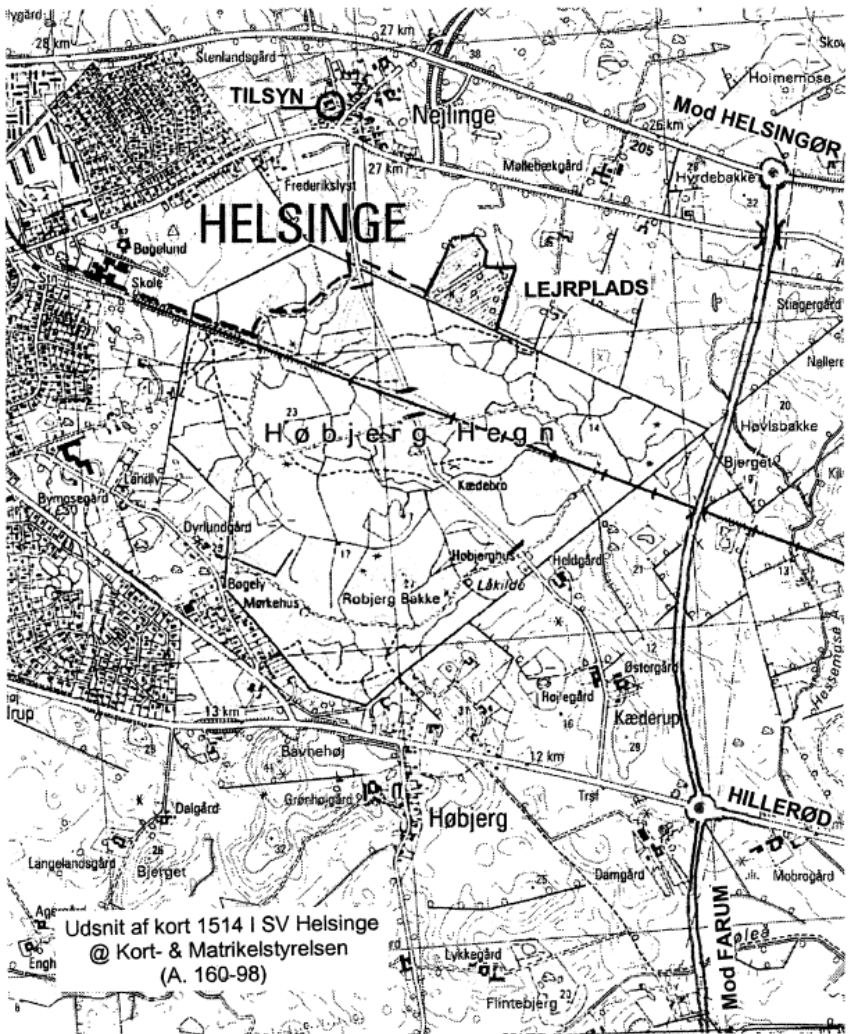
Hygård
28 km
27 km
Stenlandsgård
38
Skov
Holmemose
TILSYN
Nejlinge
Mod HELSINGØR
26 km
205
Møllebækgård
Hyrdebakke
27 km
Frederikslyst
32
HELSINGE
Bøgelund
Skole
LEJRPLADS
Stagergård
Nellere
23
20
Høvlsbakke
Høbjerg Hegn
14
Bjerget
Kædebro
Landly
Bymosegård
Dyrlundgård
Høbjerghus
Heldgård
21
13
17
Bøgely
Møtehus
Robjerg Bakke
Låkilde
Hessemose
12
Østergård
Højegård
Kæderup
Irup
13 km
16
28
Bavnehøj
12 km
Trst
Dalgård
Grønhøjgård
Høbjerg
HILLERØD
Langelandsgård
26
Bjerget
32
Damgård
Mobrogård
Agergård
Engh
Udsnit af kort 1514 I SV Helsinge
@ Kort- & Matrikelstyrelsen
(A. 160-98)
Mod FARUM
Lykkegård
Flintebjerg
23